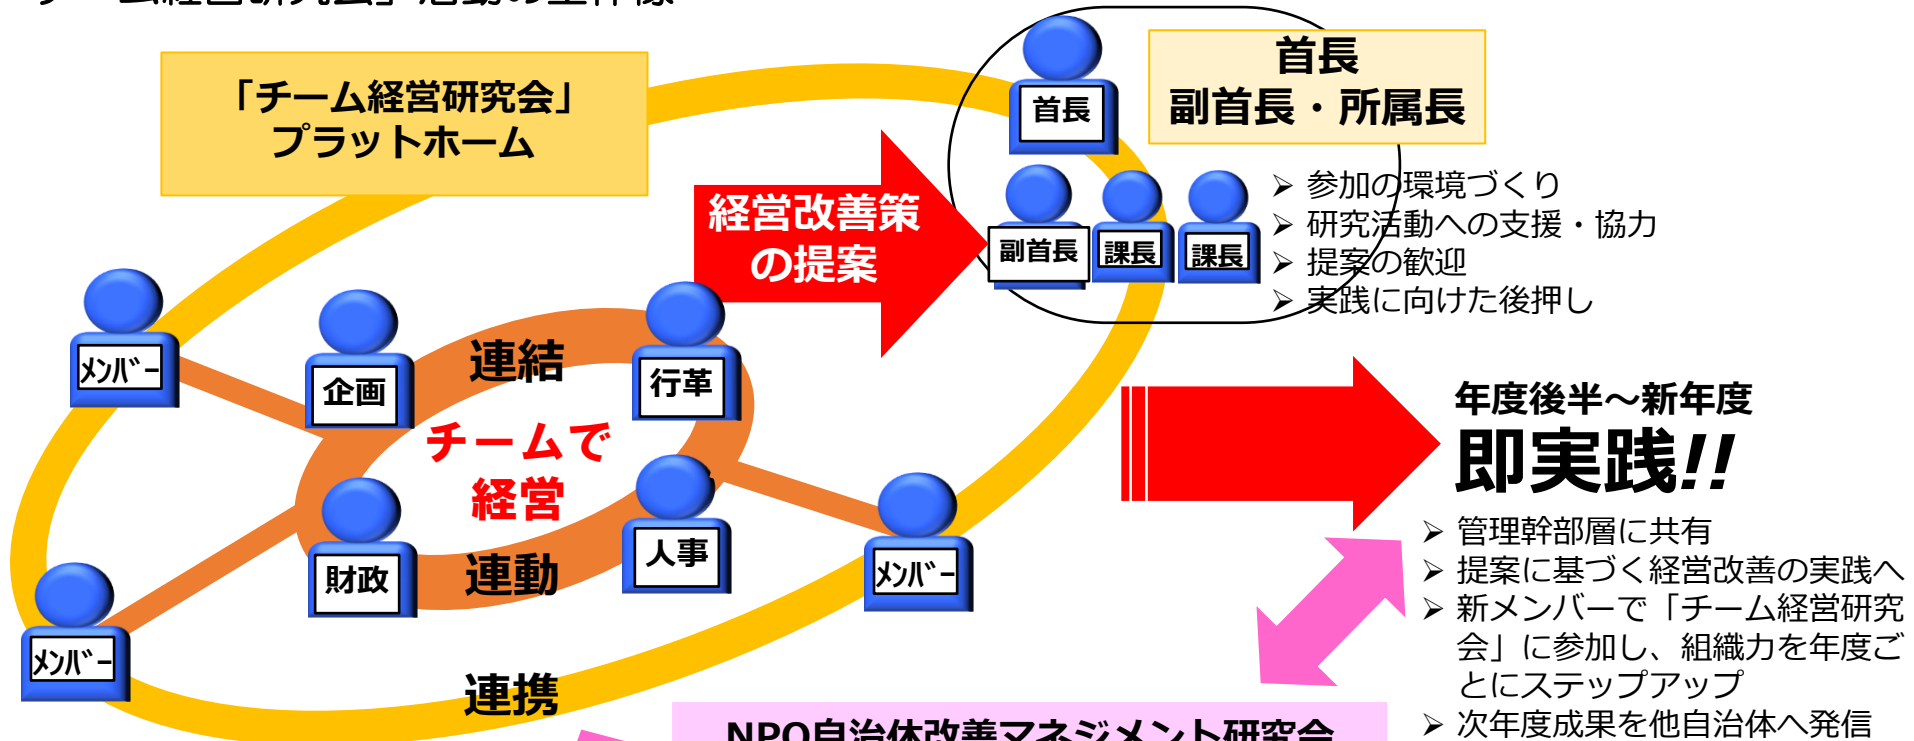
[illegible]

「チーム経営研究会」
プラットホーム

経営改善策
の提案

首長

首長
副首長・所属長

副首長　課長　課長

➢ 参加の環境づくり
➢ 研究活動への支援・協力
➢ 提案の歓迎
➢ 実践に向けた後押し

メンバー　企画　連結　行革

チームで
経営

財政　連動　人事　メンバー

メンバー

連携

年度後半～新年度
即実践!!

➢ 管理幹部層に共有
➢ 提案に基づく経営改善の実践へ
➢ 新メンバーで「チーム経営研究会」に参加し、組織力を年度ごとにステップアップ
➢ 次年度成果を他自治体へ発信

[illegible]